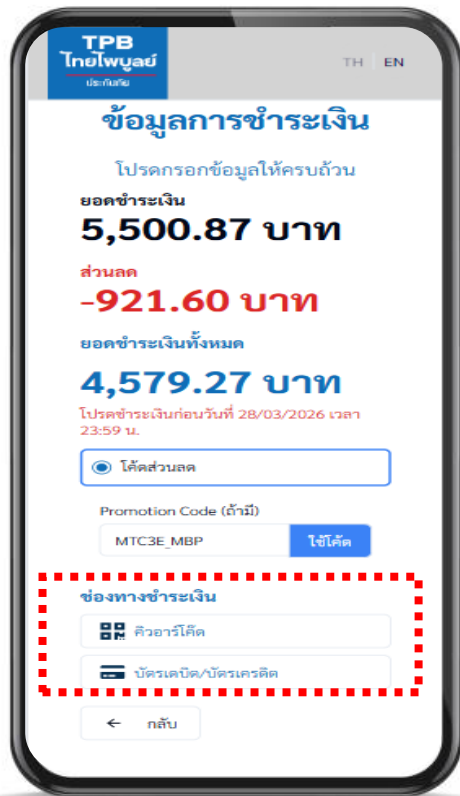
TPB
ไทยไพบูลย์
ประกันภัย

TH | EN

ข้อมูลการชำระเงิน

โปรดกรอกข้อมูลให้ครบถ้วน

ยอดชำระเงิน
5,500.87 บาท

ส่วนลด
-921.60 บาท

ยอดชำระเงินทั้งหมด
4,579.27 บาท

โปรดชำระเงินก่อนวันที่ 28/03/2026 เวลา 23:59 น.

โค้ดส่วนลด

Promotion Code (ถ้ามี)

MTC3E_MBP

ใช้โค้ด

ช่องทางชำระเงิน

คิวอาร์โค้ด

บัตรเดบิต/บัตรเครดิต

← กลับ